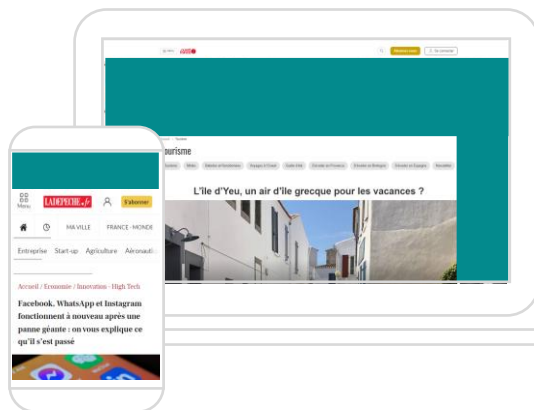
Tourisme

L'île d'Yeu, un air d'île grecque pour les vacances ?

Menu

LADEPECHE.fr

Je m'abonne

MA VILLE

FRANCE - MONDE

Entreprise

Start-up

Agriculture

Aéronauti

Accueil / Economie / Innovation - High Tech

Facebook, WhatsApp et Instagram fonctionnent à nouveau après une panne géante : on vous explique ce qu'il s'est passé